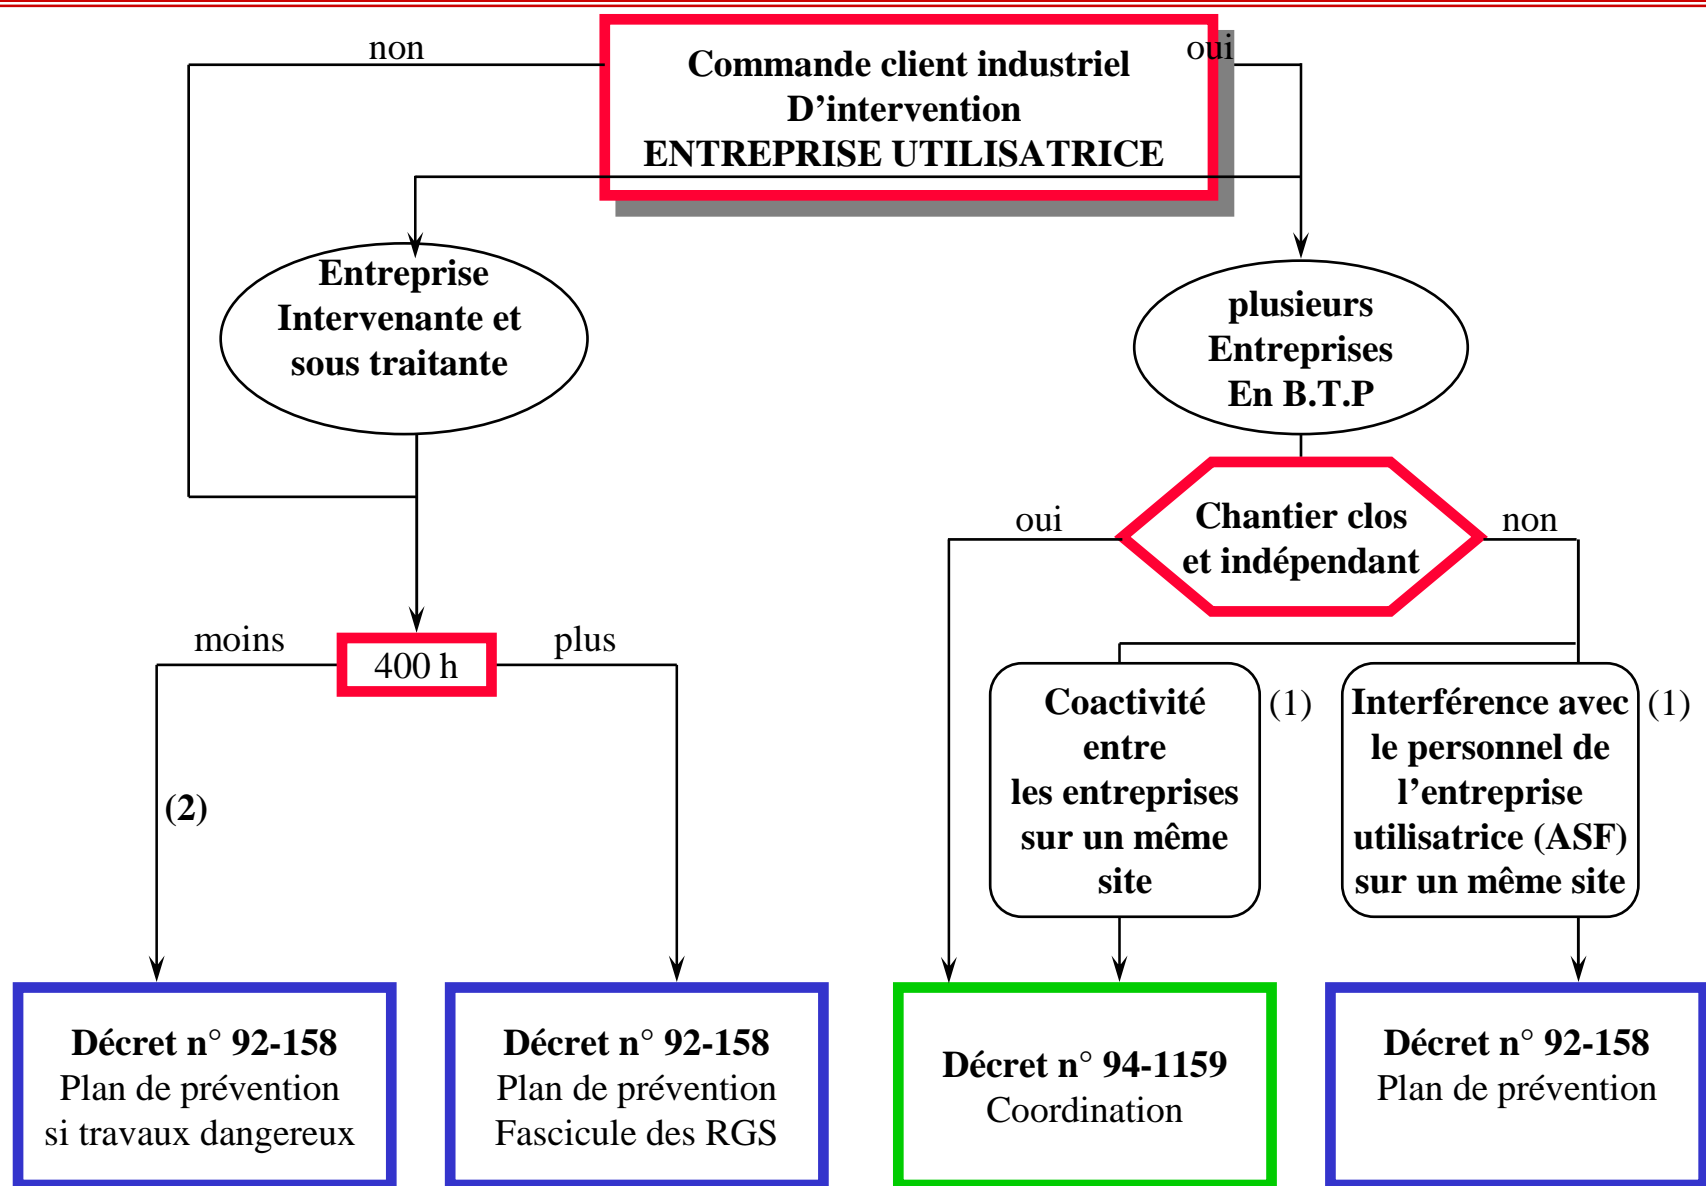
non

Commande client industriel
D’intervention
ENTREPRISE UTILISATRICE

oui

Entreprise
Intervenante et
sous traitante

plusieurs
Entreprises
En B.T.P

oui

Chantier clos
et indépendant

non

moins

400 h

plus

(2)

Coactivité
entre
les entreprises
sur un même
site

(1)

Interférence avec
le personnel de
l’entreprise
utilisatrice (ASF)
sur un même site

(1)

Décret n° 92-158
Plan de prévention
si travaux dangereux

Décret n° 92-158
Plan de prévention
Fascicule des RGS

Décret n° 94-1159
Coordination

Décret n° 92-158
Plan de prévention